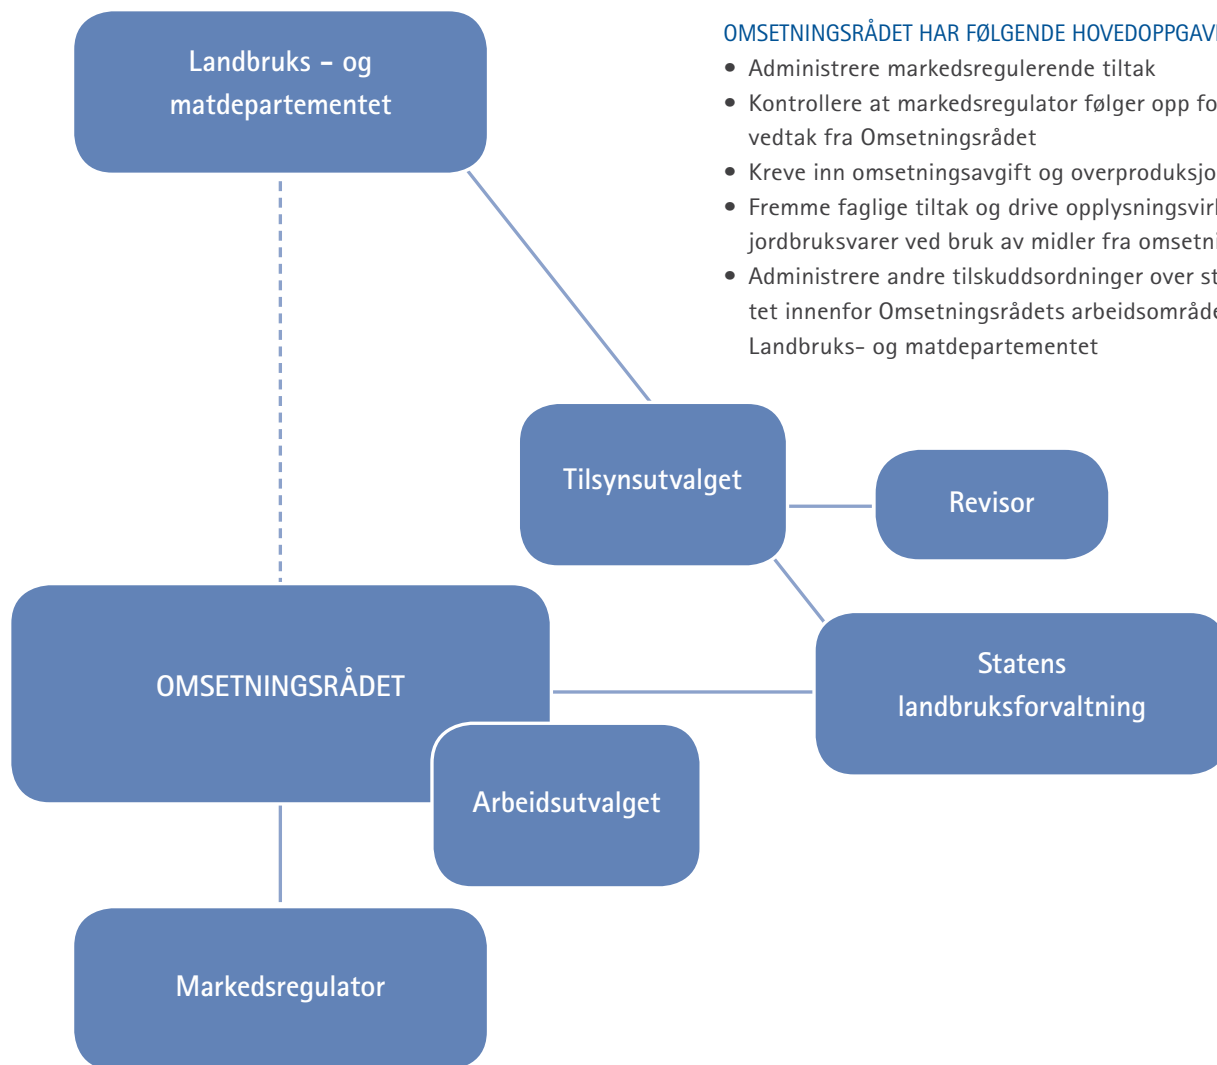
Landbruks – og matdepartementet

OMSETNINGSRÅDET HAR FØLGENDE HOVEDOPPGAV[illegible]

• Administrere markedsregulerende tiltak
• Kontrollere at markedsregulator følger opp fo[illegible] vedtak fra Omsetningsrådet
• Kreve inn omsetningsavgift og overproduksjo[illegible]
• Fremme faglige tiltak og drive opplysningsvir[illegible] jordbruksvarer ved bruk av midler fra omsetn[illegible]
• Administrere andre tilskuddsordninger over st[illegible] tet innenfor Omsetningsrådets arbeidsområd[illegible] Landbruks- og matdepartementet

Tilsynsutvalget

Revisor

OMSETNINGSRÅDET

Statens landbruksforvaltning

Arbeidsutvalget

Markedsregulator